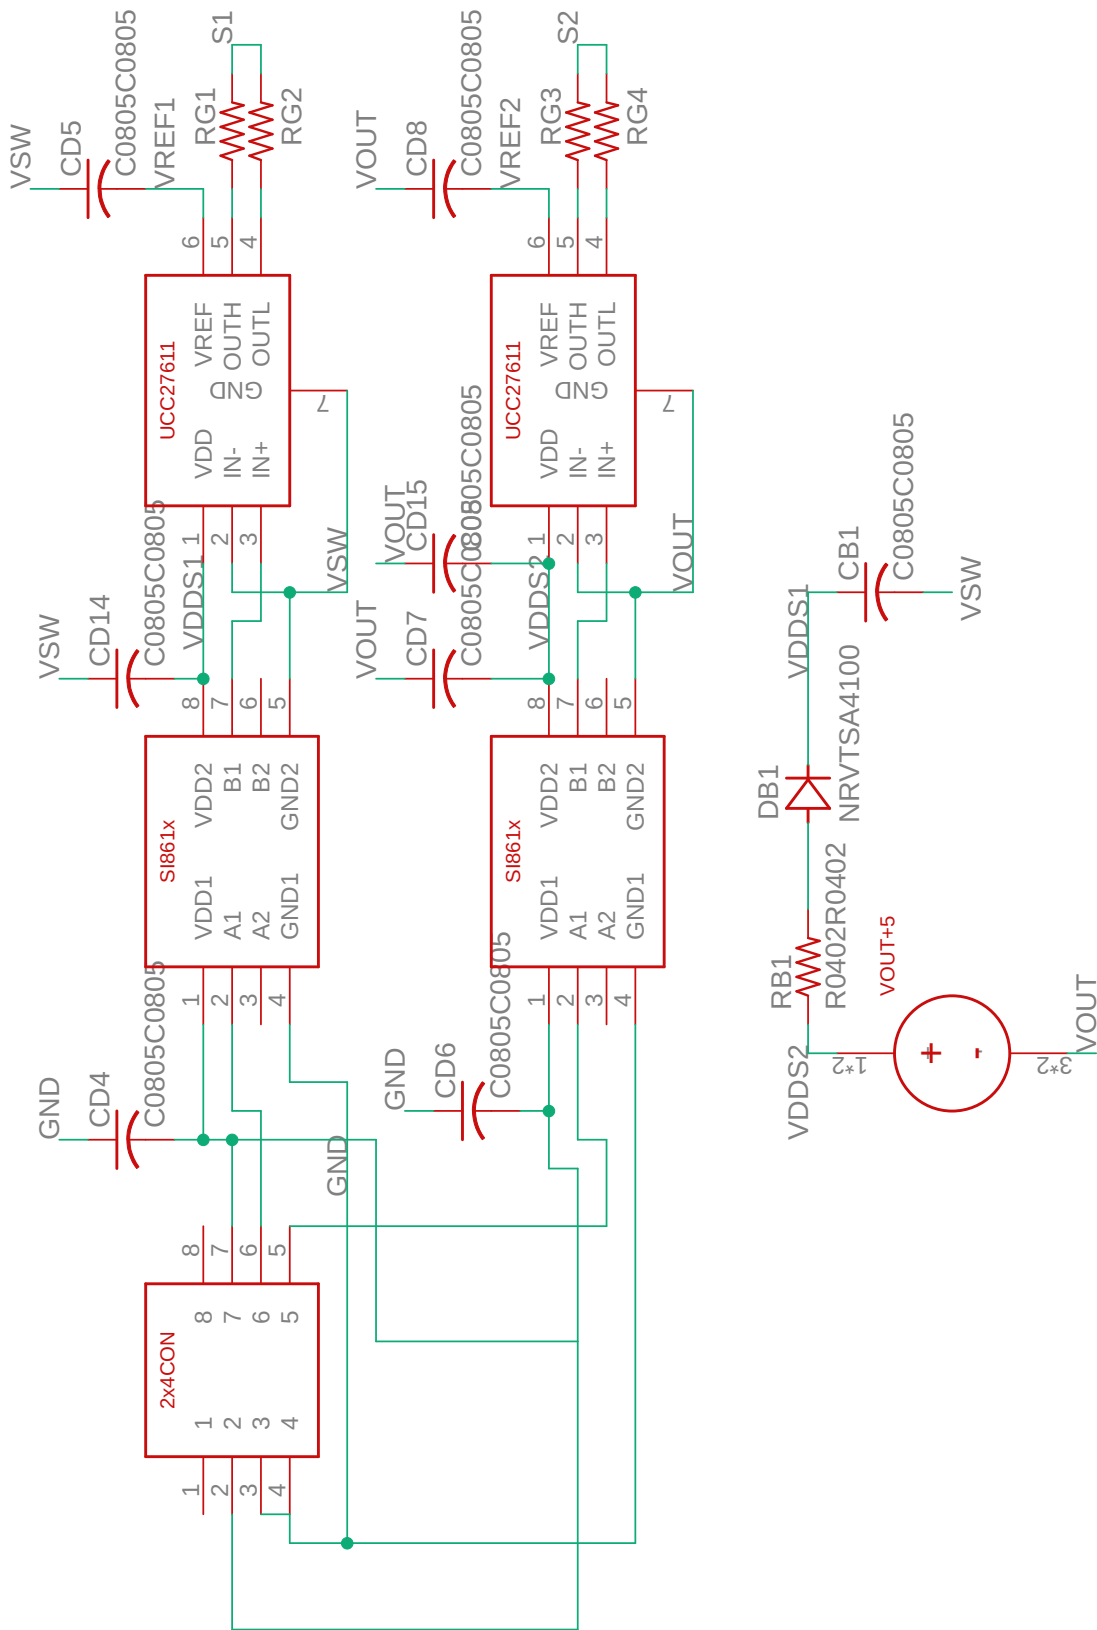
S1
C0805C0805
RG1
RG2
VSW
CD5
VREF1
6 5 4
UCC27611
VDD
IN-
IN+
VREF
OUTH
OUTL
GND
7
1 2 3
VSW
C0805C0805
VDDS1
VSW
CD14
C0805C0805
8 7 6 5
SI861x
VDD1
A1
A2
GND1
VDD2
B1
B2
GND2
1 2 3 4
GND
CD4
C0805C0805
GND
8 7 6 5
2x4CON
8 7 6 5
1 2 3 4
1 2 3 4
S2
C0805C0805
RG3
RG4
VOUT
CD8
VREF2
6 5 4
UCC27611
VDD
IN-
IN+
VREF
OUTH
OUTL
GND
7
C0805C0805
VOUT
CD15
C0805C0805
VDDS2
1 2 3
VOUT
VOUT
CD7
C0805C0805
8 7 6 5
SI861x
VDD1
A1
A2
GND1
VDD2
B1
B2
GND2
C0805C0805
1 2 3 4
GND
CD6
C0805C0805
C0805C0805
CB1
VDDS1
VSW
DB1
NRVTSA4100
RB1
R0402R0402
VOUT+5
VDDS2
1*2
+
-
3*2
VOUT